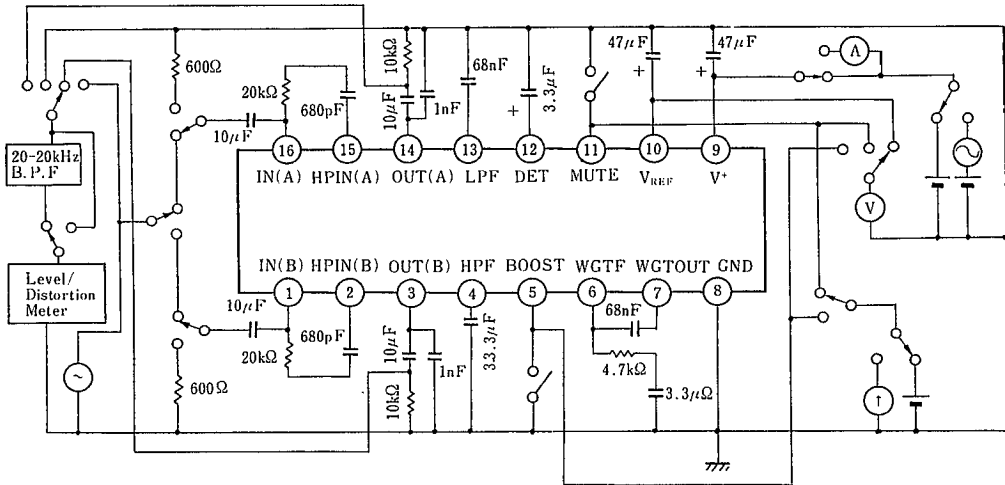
600Ω
20kΩ
680pF
10kΩ
10μF
1nF
68nF
3.3μF
47μF
47μF
A
10μF
20-20kHz B.P.F
16
15
14
13
12
11
10
9
IN(A) HPIN(A) OUT(A) LPF DET MUTE $V_{REF}$ $V^+$
V
Level/ Distortion Meter
IN(B) HPIN(B) OUT(B) HPF BOOST WGTF WGTOUT GND
10μF
1
2
3
4
5
6
7
8
680pF
68nF
20kΩ
10μF
1nF
33.3μF
4.7kΩ
600Ω
10kΩ
3.3μΩ